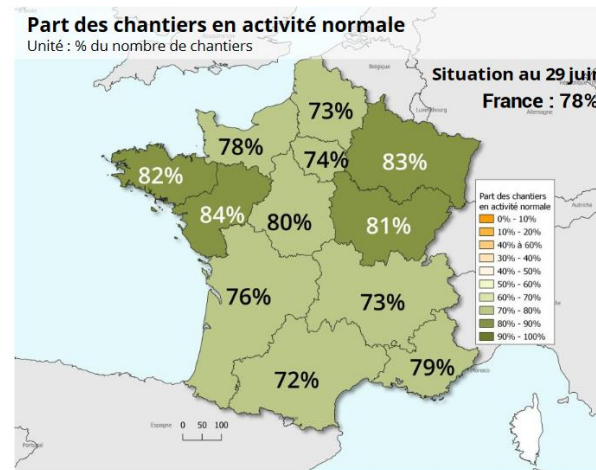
Part des chantiers en activité normale
Unité : % du nombre de chantiers

Situation au 29 juin
France : 78%

Belgique
Luxembourg
Allemagne
Espagne
Portugal

73%
78%
74%
83%
82%
84%
80%
81%
76%
73%
72%
79%

Part des chantiers en activité normale
0% - 10%
10% - 20%
40% à 60%
30% - 40%
40% - 50%
50% - 60%
60% - 70%
70% - 80%
80% - 90%
90% - 100%

0 50 100